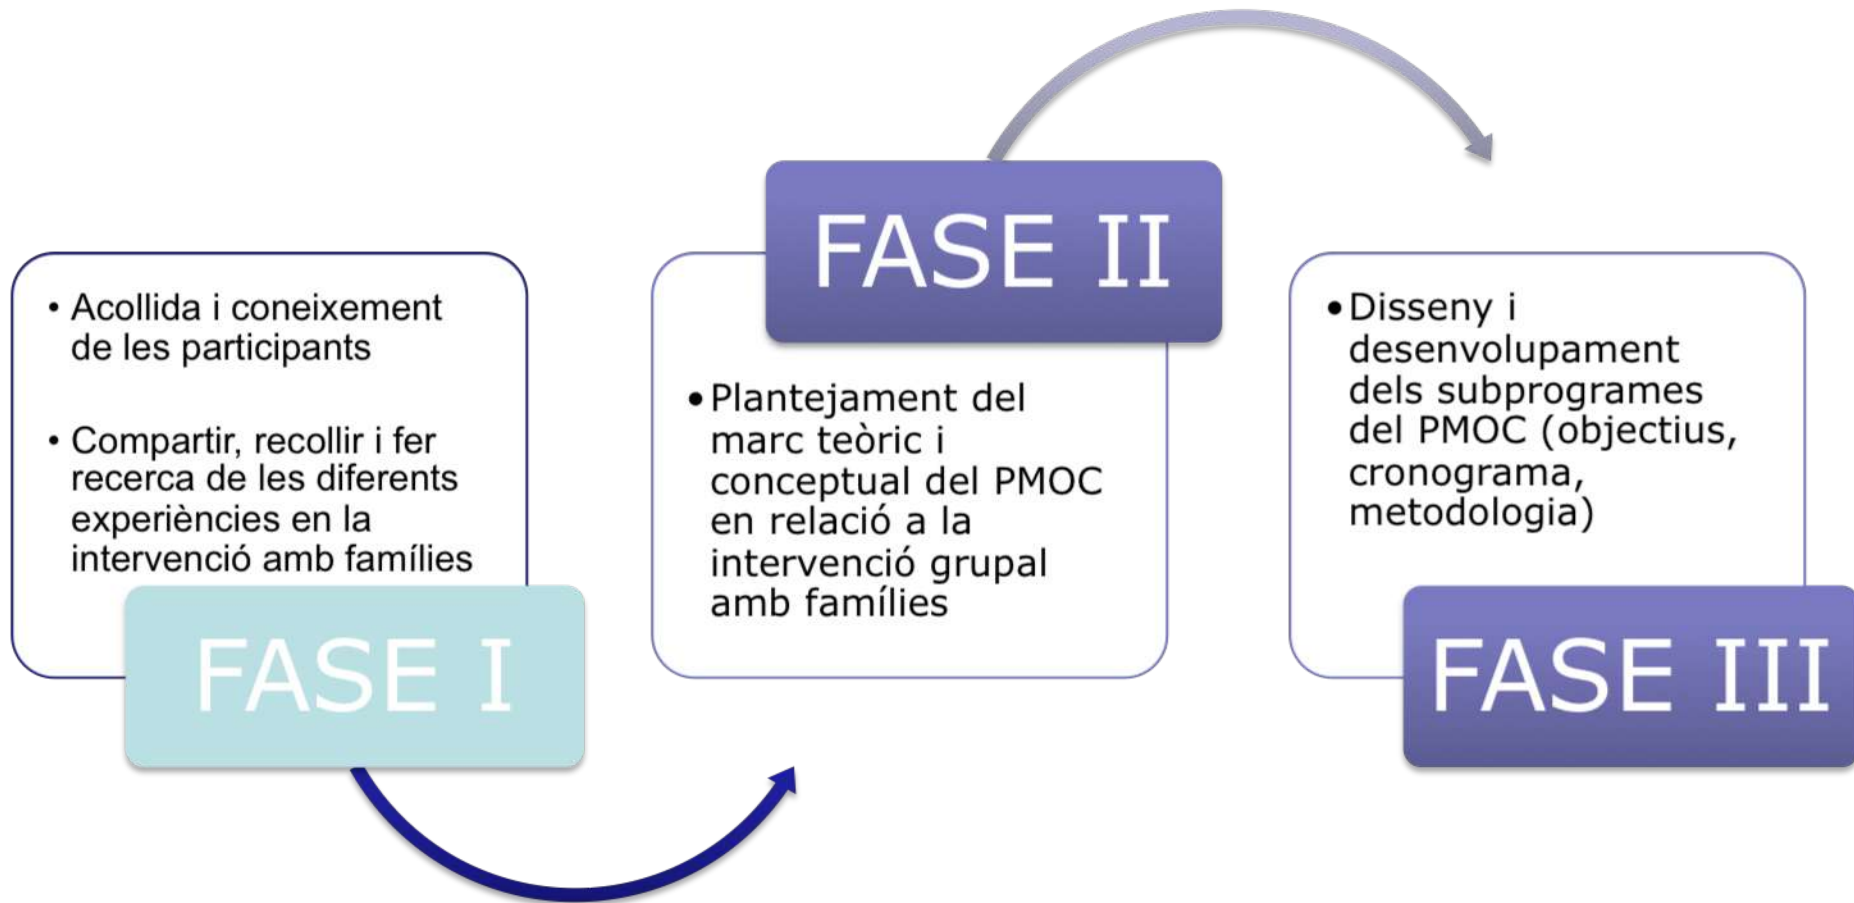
• Acollida i coneixement de les participants

• Compartir, recollir i fer recerca de les diferents experiències en la intervenció amb famílies

FASE I

FASE II

• Plantejament del marc teòric i conceptual del PMOC en relació a la intervenció grupal amb famílies

• Disseny i desenvolupament dels subprogrames del PMOC (objectius, cronograma, metodologia)

FASE III